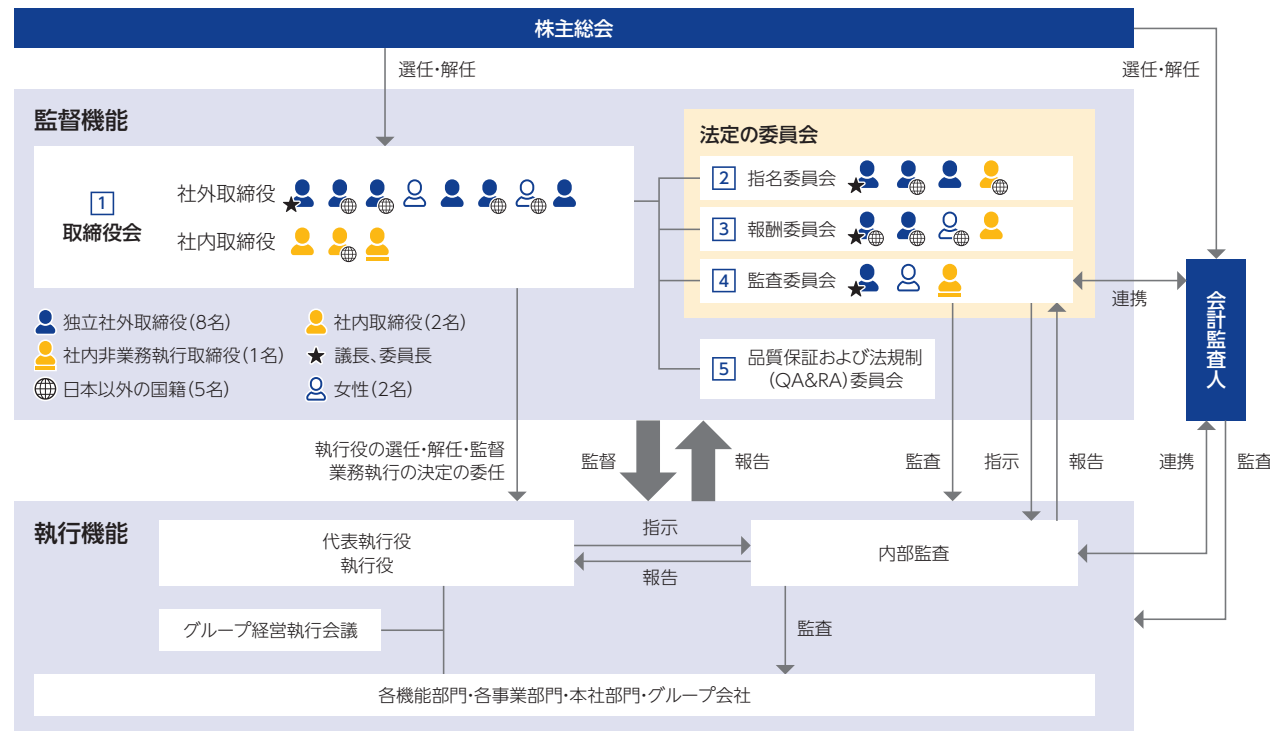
株主総会

選任・解任

選任・解任

監督機能

1
取締役会

社外取締役

社内取締役

法定の委員会

2 指名委員会

3 報酬委員会

4 監査委員会

5 品質保証および法規制（QA&RA）委員会

独立社外取締役（8名）

社内取締役（2名）

社内非業務執行取締役（1名）

★ 議長、委員長

日本以外の国籍（5名）

女性（2名）

連携

会計監査人

執行役の選任・解任・監督
業務執行の決定の委任

監督

報告

監査

指示

報告

連携

監査

執行機能

代表執行役
執行役

指示

報告

内部監査

グループ経営執行会議

監査

各機能部門・各事業部門・本社部門・グループ会社